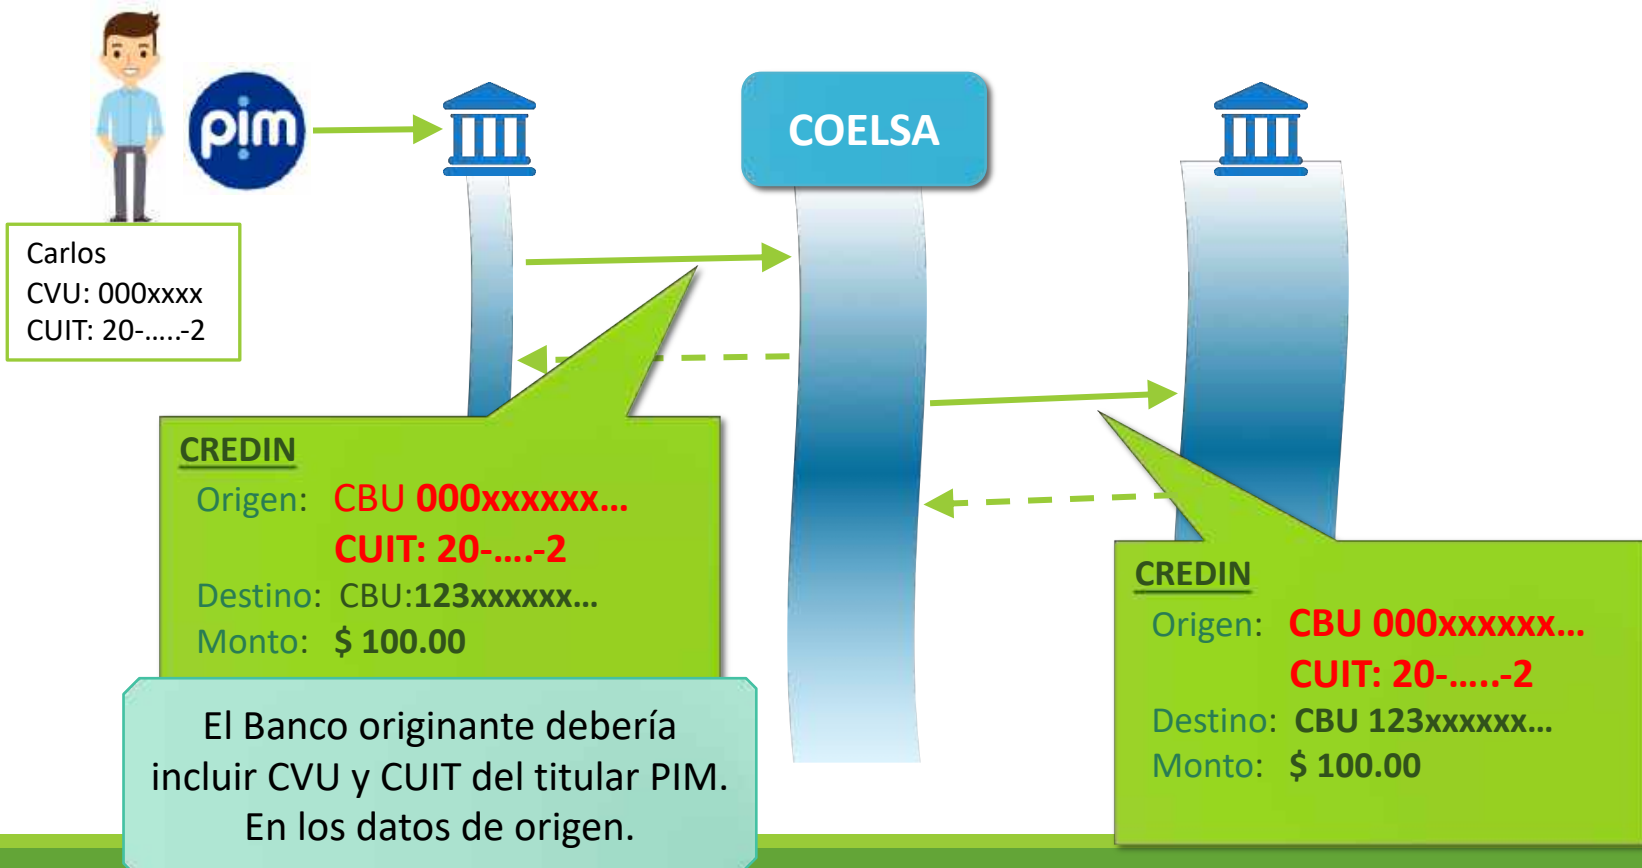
pim

COELSA

Carlos
CVU: 000xxxx
CUIT: 20-…..-2

CREDIN
Origen: CBU 000xxxxxx…
CUIT: 20-….-2
Destino: CBU:123xxxxxx…
Monto: $ 100.00

El Banco originante debería incluir CVU y CUIT del titular PIM. En los datos de origen.

CREDIN
Origen: CBU 000xxxxxx…
CUIT: 20-…..-2
Destino: CBU 123xxxxxx…
Monto: $ 100.00